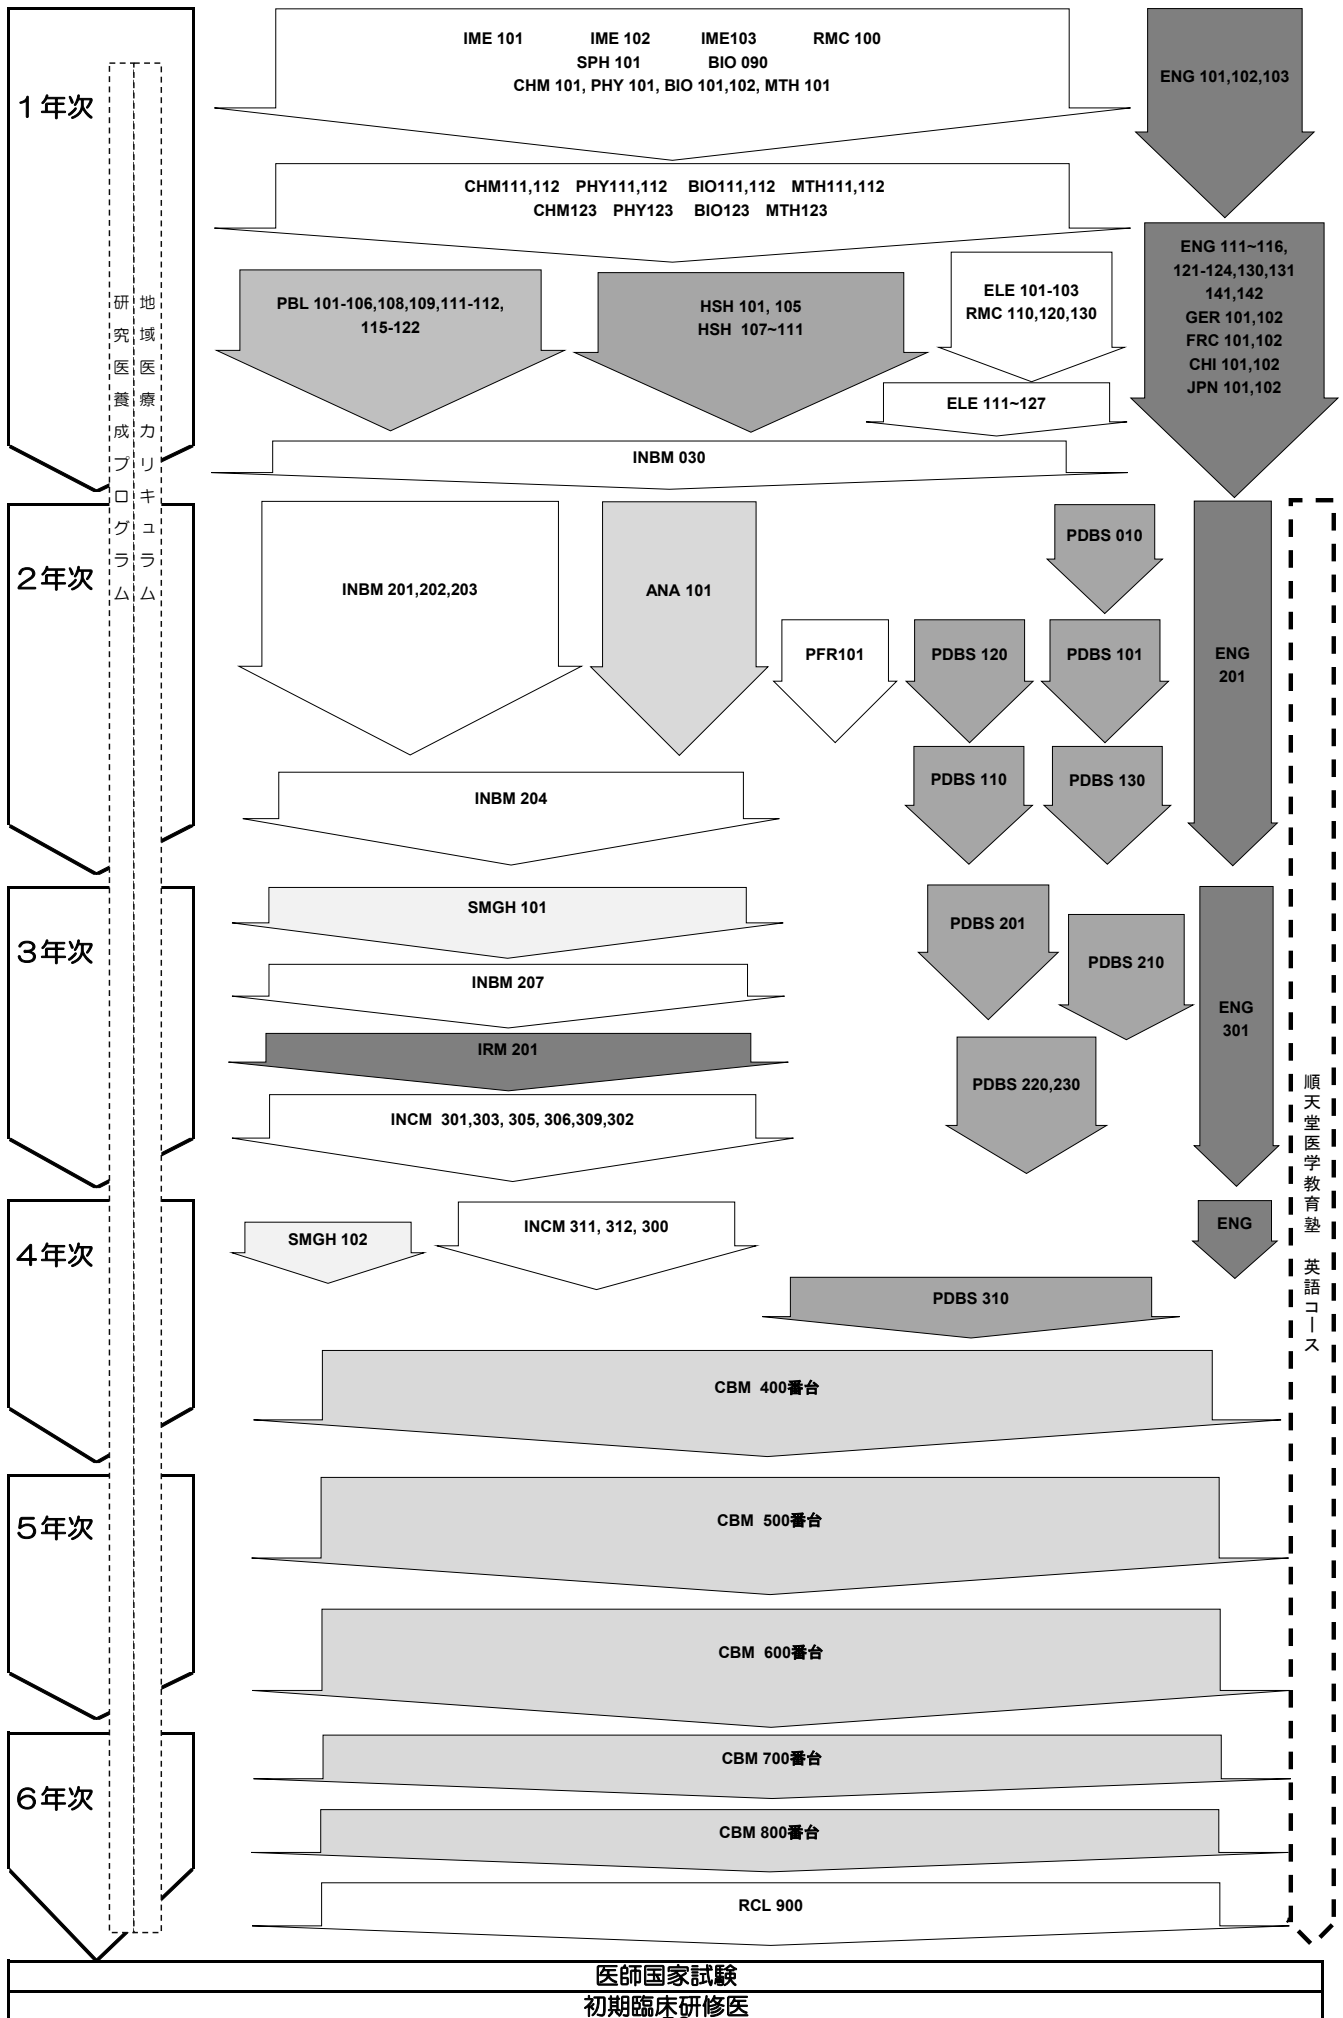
1年次

研究医養成プログラム

地域医療カリキュラム

IME 101 IME 102 IME103 RMC 100
SPH 101 BIO 090
CHM 101, PHY 101, BIO 101,102, MTH 101

ENG 101,102,103

CHM111,112 PHY111,112 BIO111,112 MTH111,112
CHM123 PHY123 BIO123 MTH123

ENG 111~116, 121-124,130,131 141,142 GER 101,102 FRC 101,102 CHI 101,102 JPN 101,102

PBL 101-106,108,109,111-112, 115-122

HSH 101, 105
HSH 107~111

ELE 101-103
RMC 110,120,130

ELE 111~127

INBM 030

2年次

INBM 201,202,203

ANA 101

PDBS 010

PFR101

PDBS 120

PDBS 101

ENG 201

PDBS 110

PDBS 130

INBM 204

3年次

SMGH 101

PDBS 201

PDBS 210

INBM 207

ENG 301

IRM 201

PDBS 220,230

INCM 301,303, 305, 306,309,302

順天堂医学教育塾 英語コース

4年次

SMGH 102

INCM 311, 312, 300

ENG

PDBS 310

CBM 400番台

5年次

CBM 500番台

CBM 600番台

6年次

CBM 700番台

CBM 800番台

RCL 900

医師国家試験

初期臨床研修医